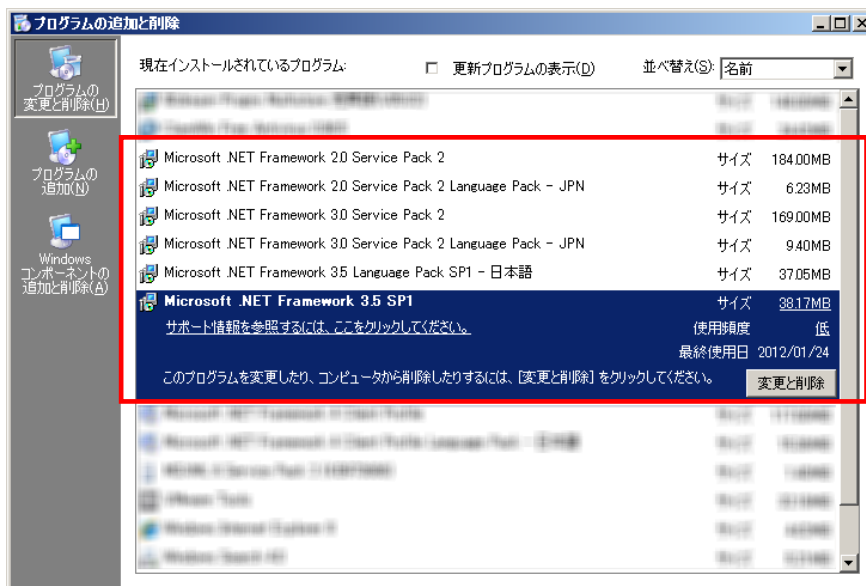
プログラムの追加と削除

プログラムの変更と削除(H)

プログラムの追加(N)

Windows コンポーネントの追加と削除(A)

現在インストールされているプログラム:

更新プログラムの表示(D)

並べ替え(S): 名前

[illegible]

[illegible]

Microsoft .NET Framework 2.0 Service Pack 2 サイズ 184.00MB

Microsoft .NET Framework 2.0 Service Pack 2 Language Pack - JPN サイズ 6.23MB

Microsoft .NET Framework 3.0 Service Pack 2 サイズ 169.00MB

Microsoft .NET Framework 3.0 Service Pack 2 Language Pack - JPN サイズ 9.40MB

Microsoft .NET Framework 3.5 Language Pack SP1 - 日本語 サイズ 37.05MB

Microsoft .NET Framework 3.5 SP1 サイズ 38.17MB

サポート情報を参照するには、ここをクリックしてください。 使用頻度 低

最終使用日 2012/01/24

このプログラムを変更したり、コンピュータから削除したりするには、[変更と削除] をクリックしてください。 変更と削除

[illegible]

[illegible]

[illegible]

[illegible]

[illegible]

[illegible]